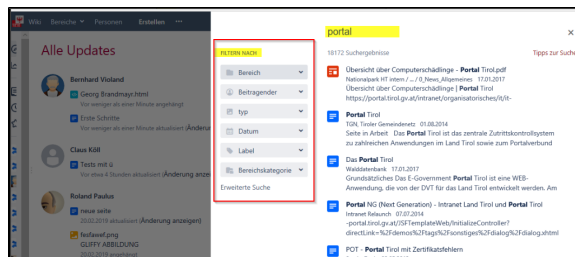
Wiki Bereiche Personen Erstellen ···

Alle Updates

Bernhard Vioiand

Georg Brandmayr.html
Vor weniger als einer Minute angelegt

Erste Schritte
Vor weniger als einer Minute aktualisiert

Claus Köll

Tests mit ü
Vor etwa 4 Stunden aktualisiert (Änderung anzeigen)

Roland Paulus

neue seite
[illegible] aktualisiert (Änderung anzeigen)

fesfawef.png
GUFFY ABBILDUNG
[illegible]

FILTERN NACH

Bereich

Beitragender

typ

Datum

Label

Bereichskategorie

Erweiterte Suche

portal

18172 Suchergebnisse

Tipps zur Suche

Übersicht über Computerschädlinge - Portal Tirol.pdf
Nationalpark HT intern / ... / 0_News_Allgemeines 17.01.2017
Übersicht über Computerschädlinge | Portal Tirol
https://portal.tirol.gv.at/intranet/organisatorisches/it/it-

Portal Tirol
TGN, Tiroler Gemeindenetz 01.08.2014
Seite in Arbeit Das Portal Tirol ist das zentrale Zutrittskontrollsystem zu zahlreichen Anwendungen im Land Tirol sowie zum Portalverbund

Das Portal Tirol
Walddatenbank 17.01.2017
Grundsätzliches Das E-Government Portal Tirol ist eine WEB-Anwendung, die von der DVT für das Land Tirol entwickelt werden. Am

Portal NG (Next Generation) - Intranet Land Tirol und Portal Tirol
Intranet Relaunch 07.07.2014
-portal.tirol.gv.at/ISFTemplateWeb/InitializeController?
direct.Link=%2Fdemos%2Ftags%2Fsonstiges%2Fdialog%2Fdialog.xhtml

POT - Portal Tirol mit Zertifikatsfehlern